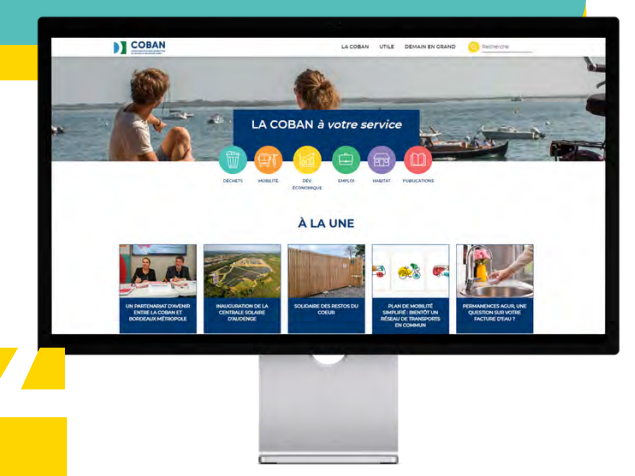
COBAN

LA COBAN UTILE DEMAIN EN GRAND Recherche

LA COBAN *à votre service*

DÉCHETS MOBILITÉ DEV. ÉCONOMIQUE EMPLOI HABITAT PUBLICATIONS

À LA UNE

UN PARTENARIAT D'AVENIR ENTRE LA COBAN ET BORDEAUX MÉTROPOLE

INAUGURATION DE LA CENTRALE SOLAIRE D'AUDENGE

SOLIDAIRE DES RESTOS DU COEUR

PLAN DE MOBILITÉ SIMPLIFIÉ : BIENTÔT UN RÉSEAU DE TRANSPORTS EN COMMUN

PERMANENCES AGUR, UNE QUESTION SUR VOTRE FACTURE D'EAU ?